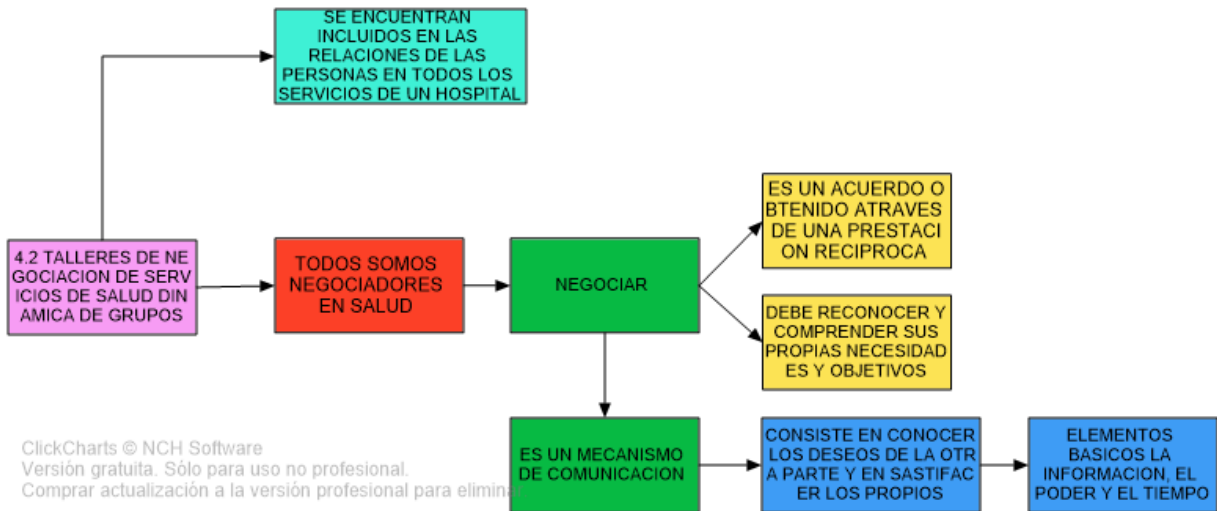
SE ENCUENTRAN INCLUIDOS EN LAS RELACIONES DE LAS PERSONAS EN TODOS LOS SERVICIOS DE UN HOSPITAL

4.2 TALLERES DE NEGOCIACION DE SERVICIOS DE SALUD DINAMICA DE GRUPOS

TODOS SOMOS NEGOCIADORES EN SALUD

NEGOCIAR

ES UN ACUERDO OBTENIDO ATRAVES DE UNA PRESTACION RECIPROCA

DEBE RECONOCER Y COMPRENDER SUS PROPIAS NECESIDADES Y OBJETIVOS

ES UN MECANISMO DE COMUNICACION

CONSISTE EN CONOCER LOS DESEOS DE LA OTRA PARTE Y EN SASTIFACER LOS PROPIOS

ELEMENTOS BASICOS LA INFORMACION, EL PODER Y EL TIEMPO

ClickCharts © NCH Software
Versión gratuita. Sólo para uso no profesional.
Comprar actualización a la versión profesional para elimina